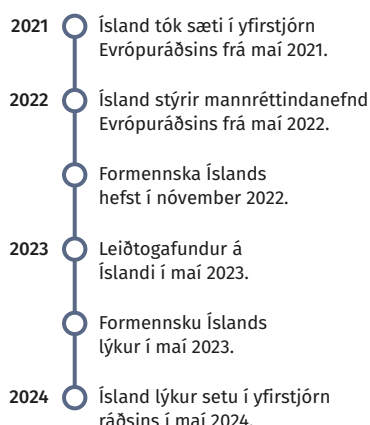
2021 Ísland tók sæti í yfirstjórn Evrópuráðsins frá maí 2021.

2022 Ísland stýrir mannréttindanefnd Evrópuráðsins frá maí 2022.

Formennska Íslands hefst í nóvember 2022.

2023 Leiðtogafundur á Íslandi í maí 2023.

Formennsku Íslands lýkur í maí 2023.

2024 Ísland lýkur setu í yfirstjórn ráðsins í maí 2024.